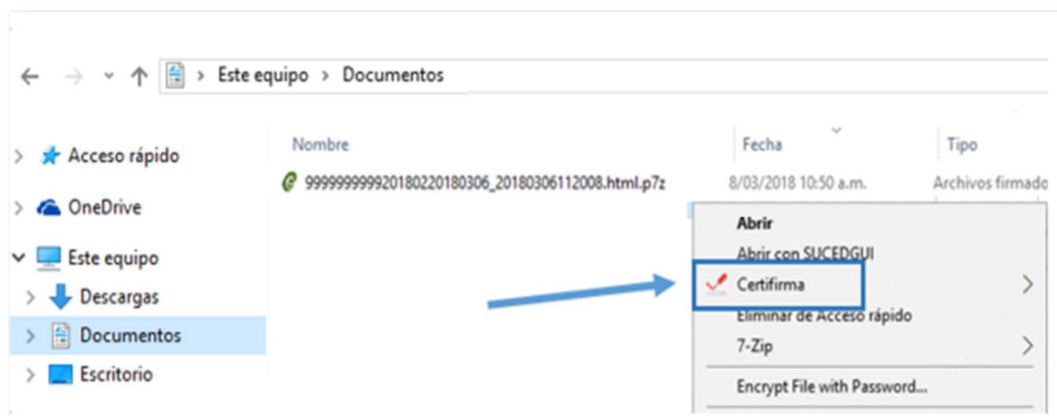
Este equipo > Documentos

Acceso rápido
OneDrive
Este equipo
Descargas
Documentos
Escritorio

| Nombre | Fecha | Tipo |
|---|---|---|
| 9999999999920180220180306_20180306112008.html.p7z | 8/03/2018 10:50 a.m. | Archivos firmado |

Abrir
Abrir con SUCEDGUI
Certifirma
Eliminar de Acceso rápido
7-Zip
Encrypt File with Password...